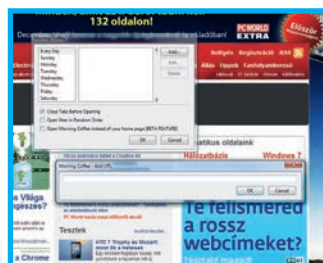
132 oldalon!

PC WORLD EXTRA

Előkerült

Every Day
Sunday
Monday
Tuesday
Wednesday
Thursday
Friday
Saturday

Add...
Edit...
Delete

Close Tabs Before Opening
Open Sites in Random Order
Open Morning Coffee instead of your home page [BETA FEATURE]

OK
Cancel

Hálózatbázis
Windows 7

Morning Coffee - Add URL

OK
Cancel

Tesztek

Te felismered a rossz webcímeket?